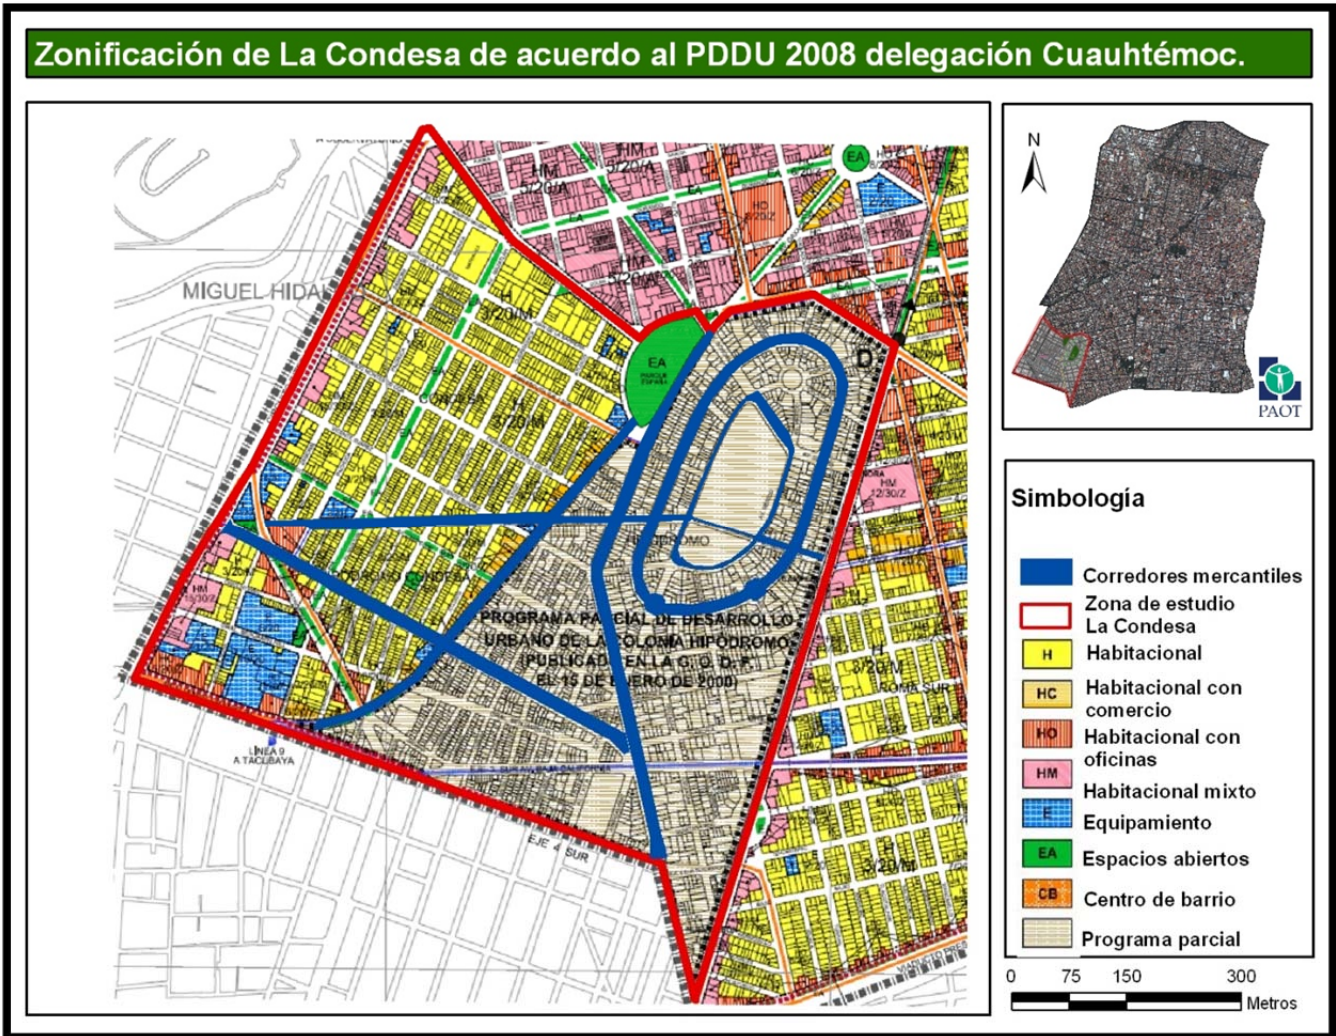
Zonificación de La Condesa de acuerdo al PDDU 2008 delegación Cuauhtémoc.

HM 3/20/A

HM 3/20/A

EA

HO 8/20/Z

E 3/20

HM 5/20/A

MIGUEL HIDAL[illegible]

H 3/20/M

EA PARQUE ESPAÑA

H 3/20/M

D

HIPÓDROMO

HM 12/30/Z

HM 12/30/Z

PROGRAMA PARCIAL DE DESARROLLO URBANO DE LA COLONIA HIPÓDROMO (PUBLICADO EN LA G. O. D. F. EL 15 DE ENERO DE 2000)

H 3/20/M

ROMA SUR

LÍNEA 9 A TACUBAYA

EJE 4 SUR

H 3/20/M

N

PAOT

Simbología

Corredores mercantiles

Zona de estudio La Condesa

H Habitacional

HC Habitacional con comercio

HO Habitacional con oficinas

HM Habitacional mixto

E Equipamiento

EA Espacios abiertos

CB Centro de barrio

Programa parcial

0 75 150 300

Metros